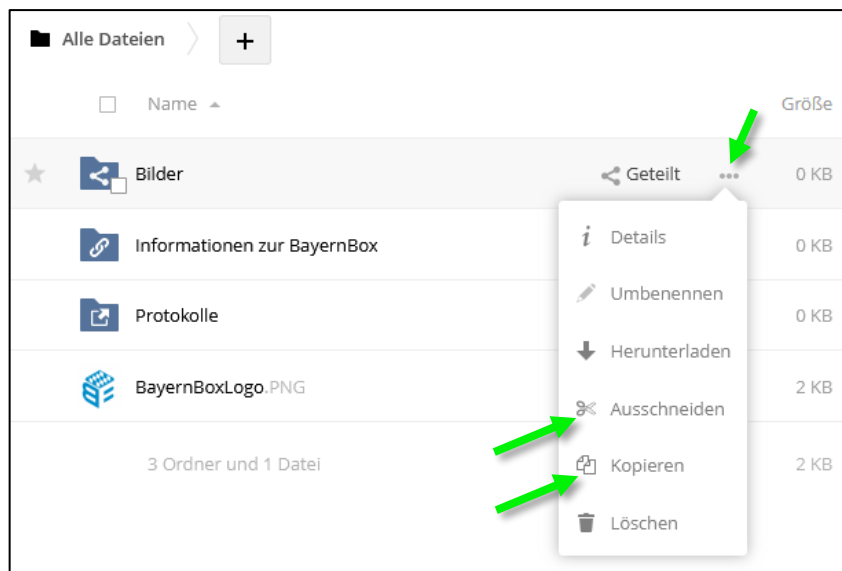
Alle Dateien +

Name ▲ Größe

Bilder Geteilt ... 0 KB

Informationen zur BayernBox 0 KB

Protokolle 0 KB

BayernBoxLogo.PNG 2 KB

3 Ordner und 1 Datei 2 KB

Details
Umbenennen
Herunterladen
Ausschneiden
Kopieren
Löschen